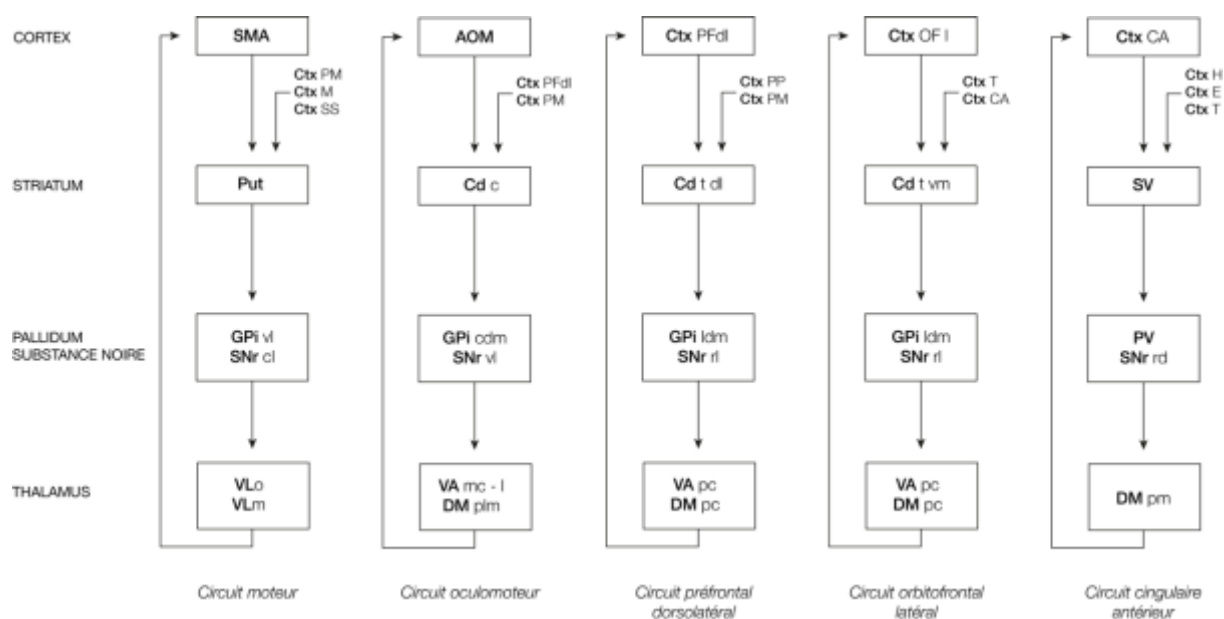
CORTEX

STRIATUM

PALLIDUM
SUBSTANCE NOIRE

THALAMUS

SMA
Ctx PM
Ctx M
Ctx SS
Put
GPi vl
SNr cl
VLo
VLm
Circuit moteur

AOM
Ctx PFdl
Ctx PM
Cd c
GPi cdm
SNr vl
VA mc - l
DM plm
Circuit oculomoteur

Ctx PFdl
Ctx PP
Ctx PM
Cd t dl
GPi ldm
SNr rl
VA pc
DM pc
Circuit préfrontal dorsolatéral

Ctx OF l
Ctx T
Ctx CA
Cd t vm
GPi ldm
SNr rl
VA pc
DM pc
Circuit orbitofrontal latéral

Ctx CA
Ctx H
Ctx E
Ctx T
SV
PV
SNr rd
DM pm
Circuit cingulaire antérieur